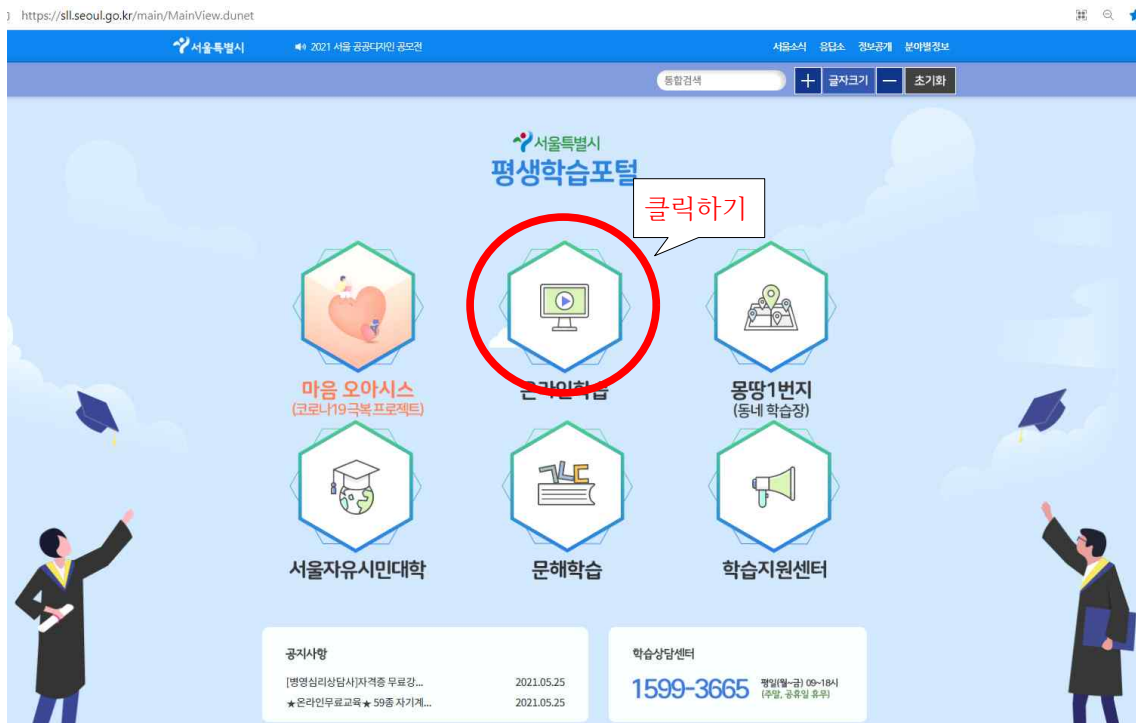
https://sll.seoul.go.kr/main/MainView.dunet

서울특별시 2021 서울 공공디자인 공모전 서울소식 응답소 정보공개 분야별정보

통합검색 + 글자크기 — 초기화

서울특별시
평생학습포털

클릭하기

마음 오아시스
(코로나19극복프로젝트)

온라인학습

몽땅1번지
(동네 학습장)

서울자유시민대학

문해학습

학습지원센터

공지사항
[병영심리상담사]자격증 무료강... 2021.05.25
★온라인무료교육★ 59종 자기계... 2021.05.25

학습상담센터
1599-3665 평일(월~금) 09~18시 (주말, 공휴일 휴무)